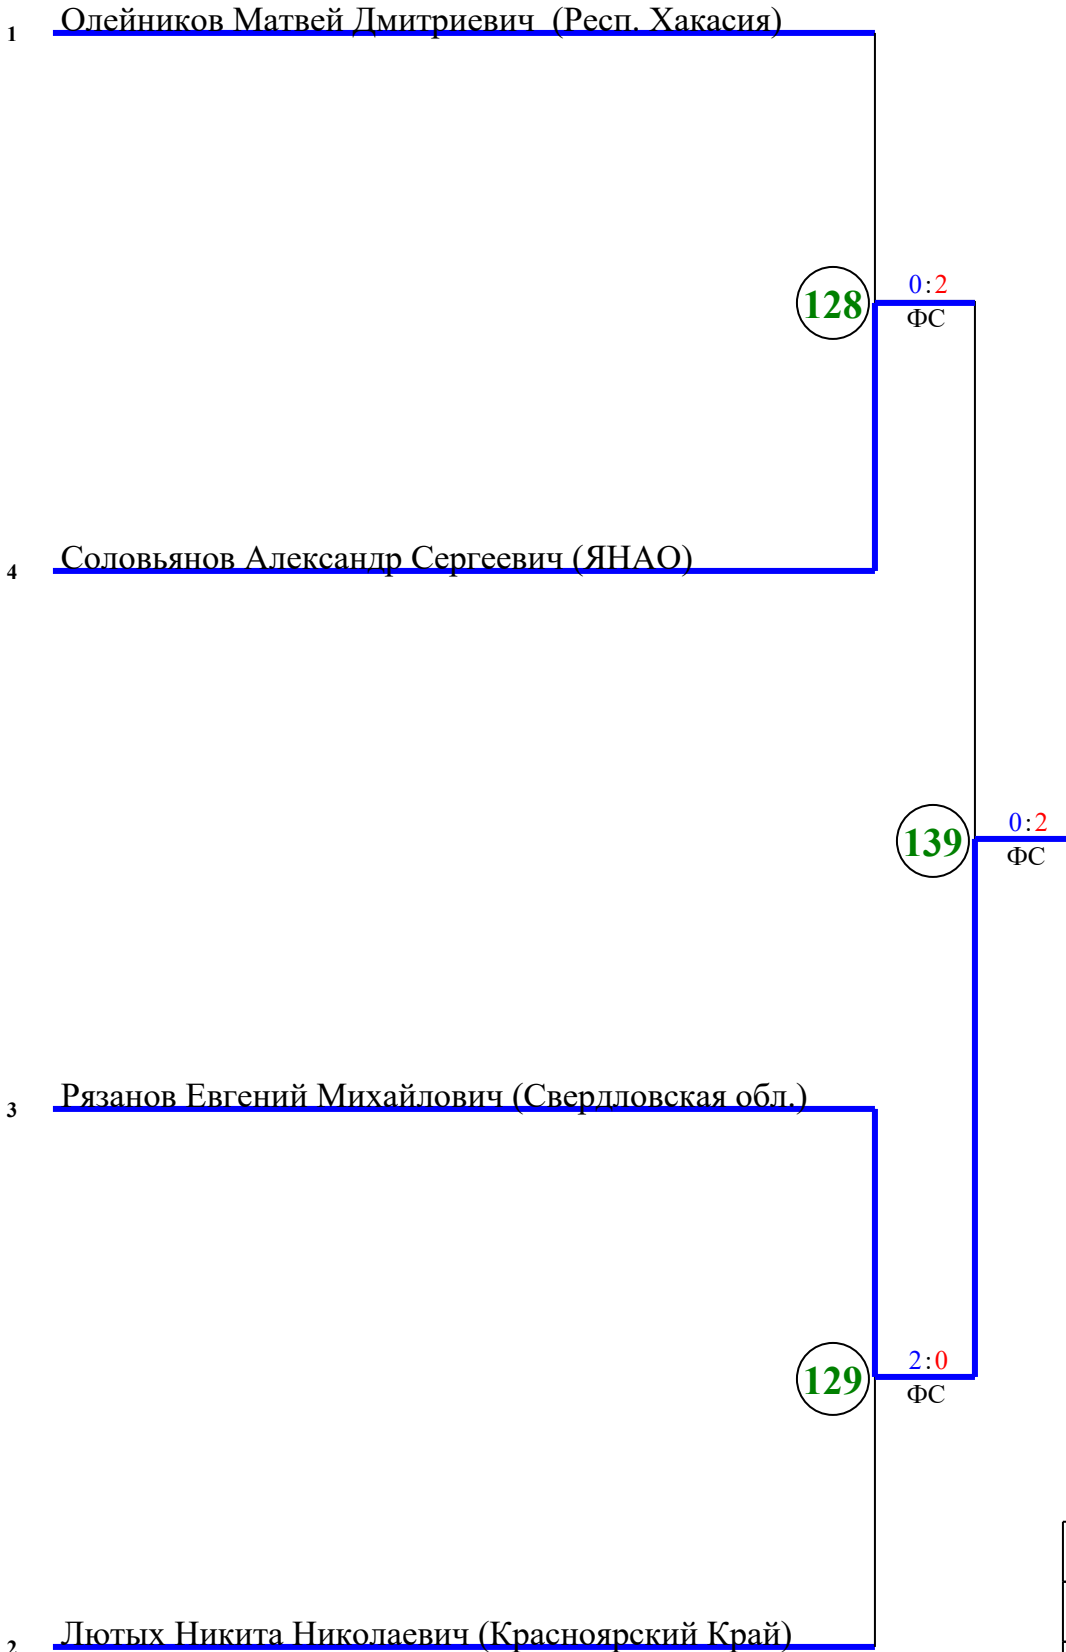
1 Олейников Матвей Дмитриевич (Респ. Хакасия)

128
0:2
ФС

4 Соловьянов Александр Сергеевич (ЯНАО)

139
0:2
ФС

3 Рязанов Евгений Михайлович (Свердловская обл.)

129
2:0
ФС

2 Лютых Никита Николаевич (Красноярский Край)